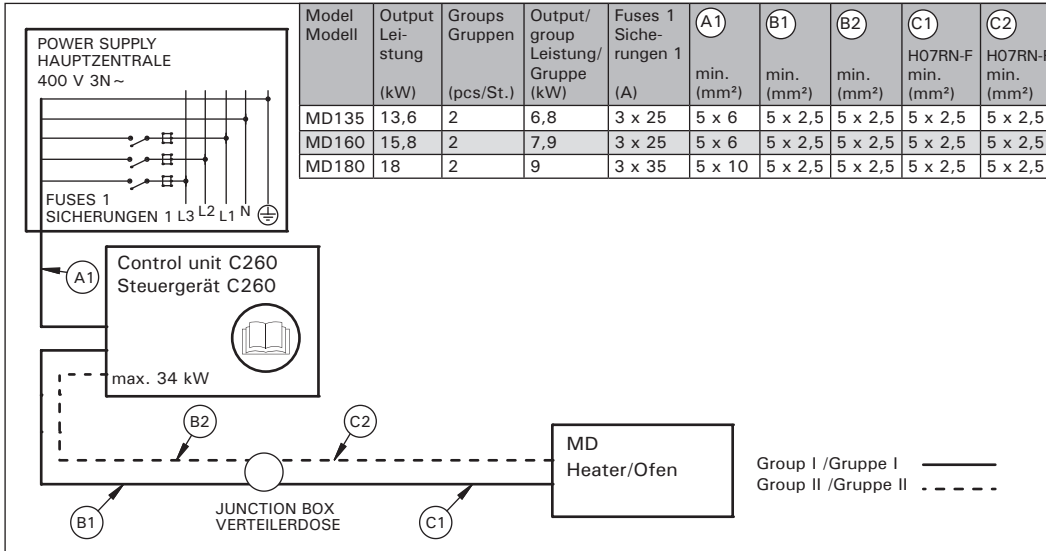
POWER SUPPLY
HAUPTZENTRALE
400 V 3N~

FUSES 1
SICHERUNGEN 1 L3 L2 L1 N

| Model Modell | Output Leistung (kW) | Groups Gruppen (pcs/St.) | Output/group Leistung/Gruppe (kW) | Fuses 1 Sicherungen 1 (A) | A1 min. (mm²) | B1 min. (mm²) | B2 min. (mm²) | C1 H07RN-F min. (mm²) | C2 H07RN-F min. (mm²) |
|---|---|---|---|---|---|---|---|---|---|
| MD135 | 13,6 | 2 | 6,8 | 3 x 25 | 5 x 6 | 5 x 2,5 | 5 x 2,5 | 5 x 2,5 | 5 x 2,5 |
| MD160 | 15,8 | 2 | 7,9 | 3 x 25 | 5 x 6 | 5 x 2,5 | 5 x 2,5 | 5 x 2,5 | 5 x 2,5 |
| MD180 | 18 | 2 | 9 | 3 x 35 | 5 x 10 | 5 x 2,5 | 5 x 2,5 | 5 x 2,5 | 5 x 2,5 |

A1

Control unit C260
Steuergerät C260

max. 34 kW

B2

C2

MD
Heater/Ofen

Group I /Gruppe I
Group II /Gruppe II

B1

JUNCTION BOX
VERTEILERDOSE

C1